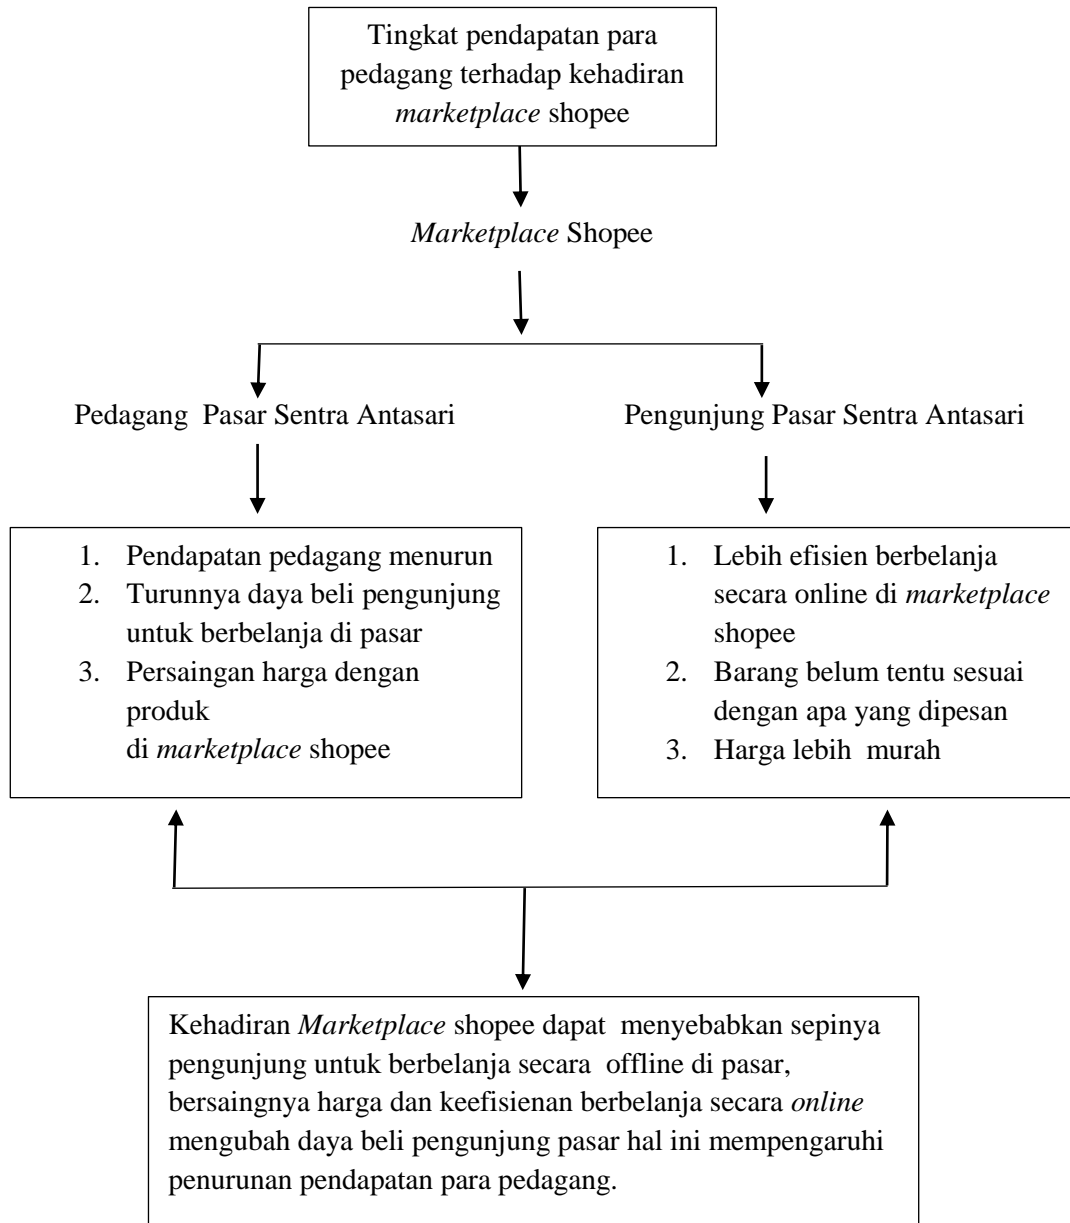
Tingkat pendapatan para pedagang terhadap kehadiran *marketplace* shopee

*Marketplace* Shopee

Pedagang Pasar Sentra Antasari

Pengunjung Pasar Sentra Antasari

1. Pendapatan pedagang menurun
2. Turunnya daya beli pengunjung untuk berbelanja di pasar
3. Persaingan harga dengan produk di *marketplace* shopee

1. Lebih efisien berbelanja secara online di *marketplace* shopee
2. Barang belum tentu sesuai dengan apa yang dipesan
3. Harga lebih murah

Kehadiran *Marketplace* shopee dapat menyebabkan sepinya pengunjung untuk berbelanja secara offline di pasar, bersaingnya harga dan keefisienan berbelanja secara *online* mengubah daya beli pengunjung pasar hal ini mempengaruhi penurunan pendapatan para pedagang.